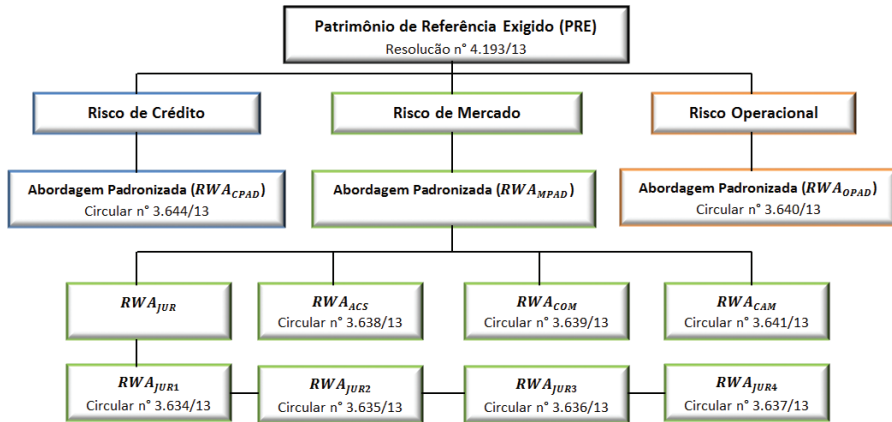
Patrimônio de Referência Exigido (PRE)
Resolução n° 4.193/13

Risco de Crédito

Risco de Mercado

Risco Operacional

Abordagem Padronizada ($RWA_{CPAD}$)
Circular n° 3.644/13

Abordagem Padronizada ($RWA_{MPAD}$)

Abordagem Padronizada ($RWA_{OPAD}$)
Circular n° 3.640/13

$RWA_{JUR}$

$RWA_{ACS}$
Circular n° 3.638/13

$RWA_{COM}$
Circular n° 3.639/13

$RWA_{CAM}$
Circular n° 3.641/13

$RWA_{JUR1}$
Circular n° 3.634/13

$RWA_{JUR2}$
Circular n° 3.635/13

$RWA_{JUR3}$
Circular n° 3.636/13

$RWA_{JUR4}$
Circular n° 3.637/13